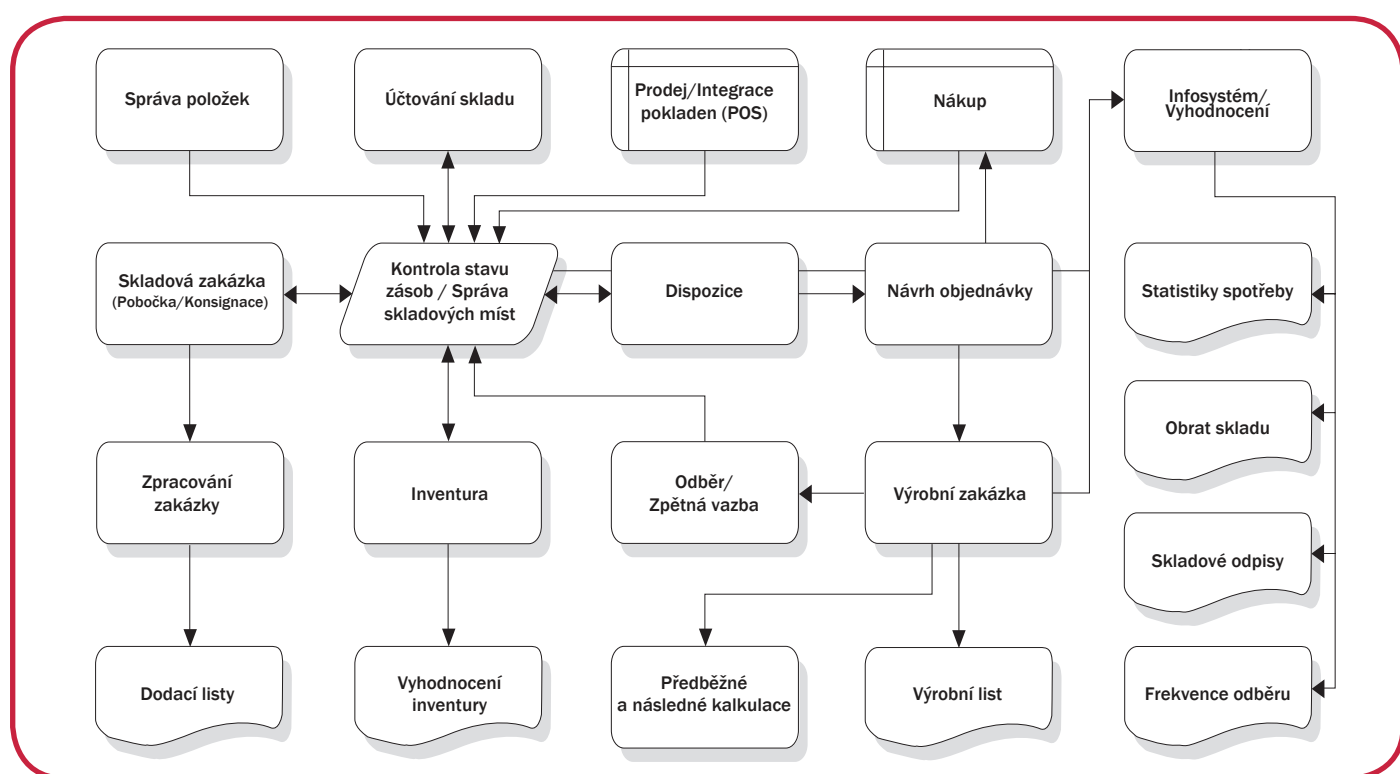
Správa položek

Účtování skladu

Prodej/Integrace pokladen (POS)

Nákup

Infosystém/ Vyhodnocení

Skladová zakázka (Pobočka/Konsignace)

Kontrola stavu zásob / Správa skladových míst

Dispozice

Návrh objednávky

Statistiky spotřeby

Obrat skladu

Zpracování zakázky

Inventura

Odběr/ Zpětná vazba

Výrobní zakázka

Skladové odpisy

Dodací listy

Vyhodnocení inventury

Předběžné a následné kalkulace

Výrobní list

Frekvence odběru